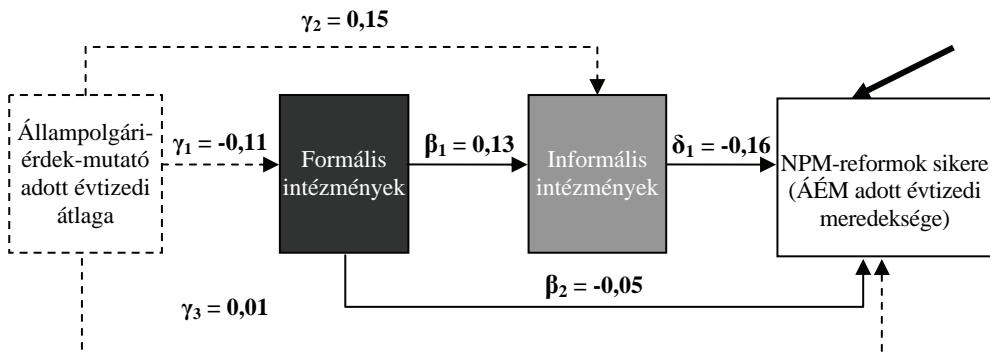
$\gamma_2$ = 0,15

Állampolgári-érdek-mutató adott évtizedi átlaga

$\gamma_1$ = -0,11

Formális intézmények

$\beta_1$ = 0,13

Informális intézmények

$\delta_1$ = -0,16

NPM-reformok sikere (ÁÉM adott évtizedi meredeksége)

$\beta_2$ = -0,05

$\gamma_3$ = 0,01